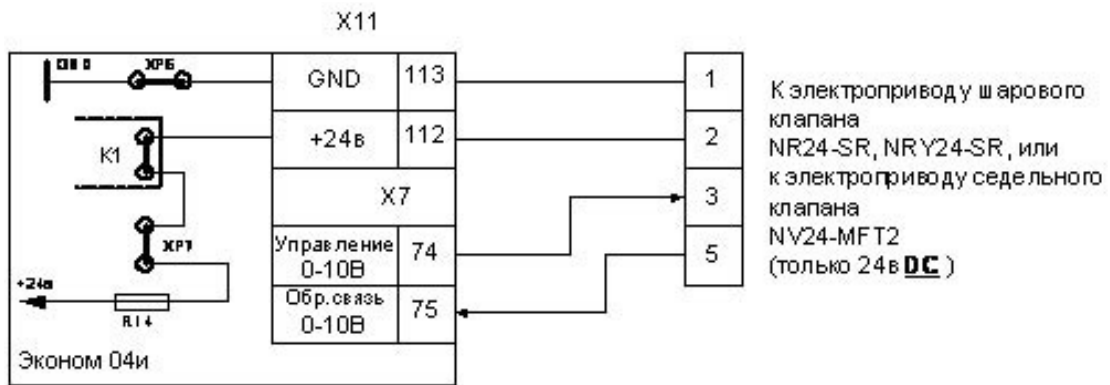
X11

GND 113
+24в 112
X7
Управление 0-10В 74
Обр.связь 0-10В 75

XP6
K1
XP7
+24в
R14
Эконом 04и

1
2
3
5

К электроприводу шарового клапана NR24-SR, NRY24-SR, или к электроприводу седельного клапана NV24-MFT2 (только 24в **DC** )